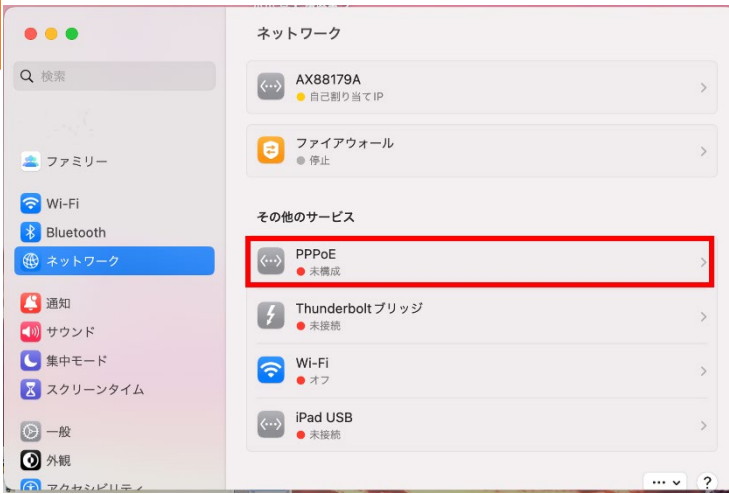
検索

ファミリー

Wi-Fi

Bluetooth

ネットワーク

通知

サウンド

集中モード

スクリーンタイム

一般

外観

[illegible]

ネットワーク

AX88179A
自己割り当てIP

ファイアウォール
停止

その他のサービス

PPPoE
未構成

Thunderboltブリッジ
未接続

Wi-Fi
オフ

iPad USB
未接続

...

?